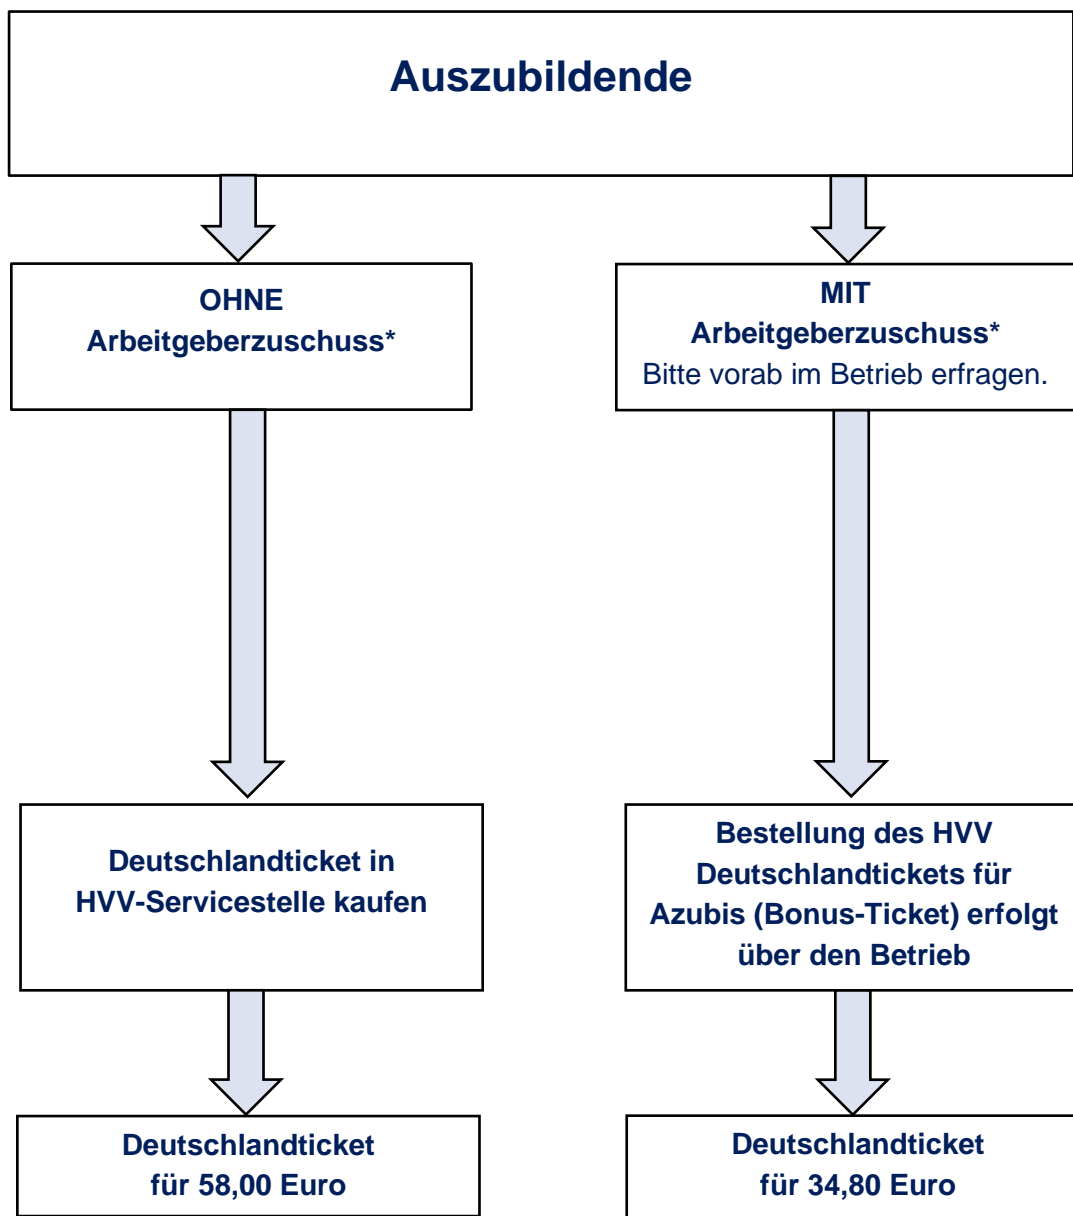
Auszubildende

OHNE
Arbeitgeberzuschuss*

MIT
Arbeitgeberzuschuss*
Bitte vorab im Betrieb erfragen.

Deutschlandticket in HVV-Servicestelle kaufen

Bestellung des HVV Deutschlandtickets für Azubis (Bonus-Ticket) erfolgt über den Betrieb

Deutschlandticket
für 58,00 Euro

Deutschlandticket
für 34,80 Euro